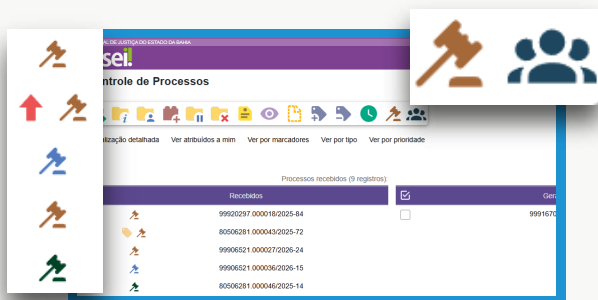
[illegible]AL DE JUSTIÇA DO ESTADO DA BAHIA

sei!

ntrole de Processos

alização detalhada   Ver atribuídos a mim   Ver por marcadores   Ver por tipo   Ver por prioridade

Processos recebidos (9 registros):

| Recebidos |
|---|
| 99920297.000018/2025-84 |
| 80506281.000043/2025-72 |
| 99906521.000027/2026-24 |
| 99906521.000036/2026-15 |
| 80506281.000046/2025-14 |

| Ger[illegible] |
|---|
| 9991670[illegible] |